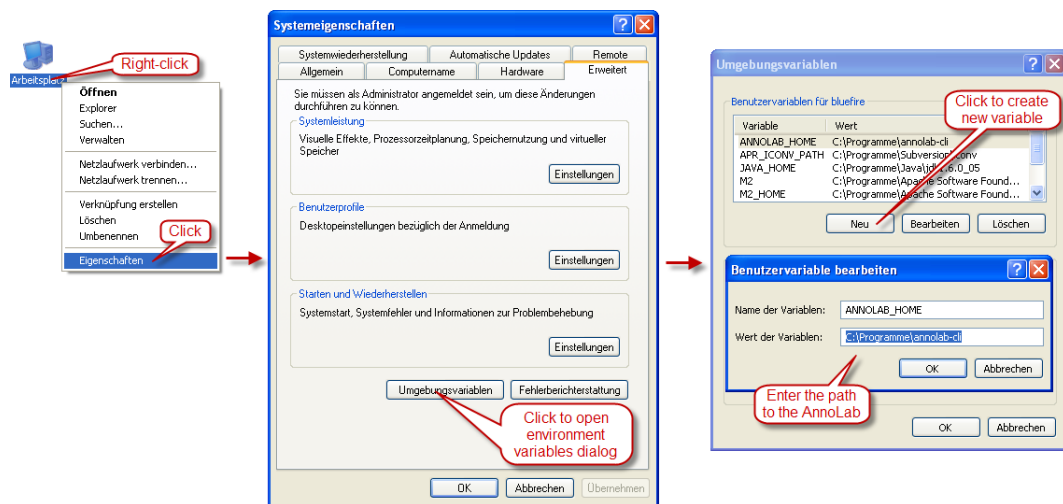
Arbeitsplatz

Right-click

Öffnen
Explorer
Suchen...
Verwalten
Netzlaufwerk verbinden...
Netzlaufwerk trennen...
Verknüpfung erstellen
Löschen
Umbenennen
Eigenschaften

Click

Systemeigenschaften

Systemwiederherstellung | Automatische Updates | Remote
Allgemein | Computername | Hardware | Erweitert

Sie müssen als Administrator angemeldet sein, um diese Änderungen durchführen zu können.

Systemleistung
Visuelle Effekte, Prozessorzeitplanung, Speichernutzung und virtueller Speicher
Einstellungen

Benutzerprofile
Desktopeinstellungen bezüglich der Anmeldung
Einstellungen

Starten und Wiederherstellen
Systemstart, Systemfehler und Informationen zur Problembehebung
Einstellungen

Umgebungsvariablen | Fehlerberichterstattung

Click to open environment variables dialog

OK | Abbrechen | Übernehmen

Umgebungsvariablen

Benutzervariablen für bluefire

Click to create new variable

| Variable | Wert |
|---|---|
| ANNOLAB_HOME | C:\Programme\annolab-cli |
| APR_ICONV_PATH | C:\Programme\Subversion\iconv |
| JAVA_HOME | C:\Programme\Java\jdk1.6.0_05 |
| M2 | C:\Programme\Apache Software Found... |
| M2_HOME | C:\Programme\Apache Software Found... |

Neu | Bearbeiten | Löschen

Benutzervariable bearbeiten

Name der Variablen: ANNOLAB_HOME
Wert der Variablen: C:\Programme\annolab-cli

OK | Abbrechen

Enter the path to the AnnoLab

OK | Abbrechen